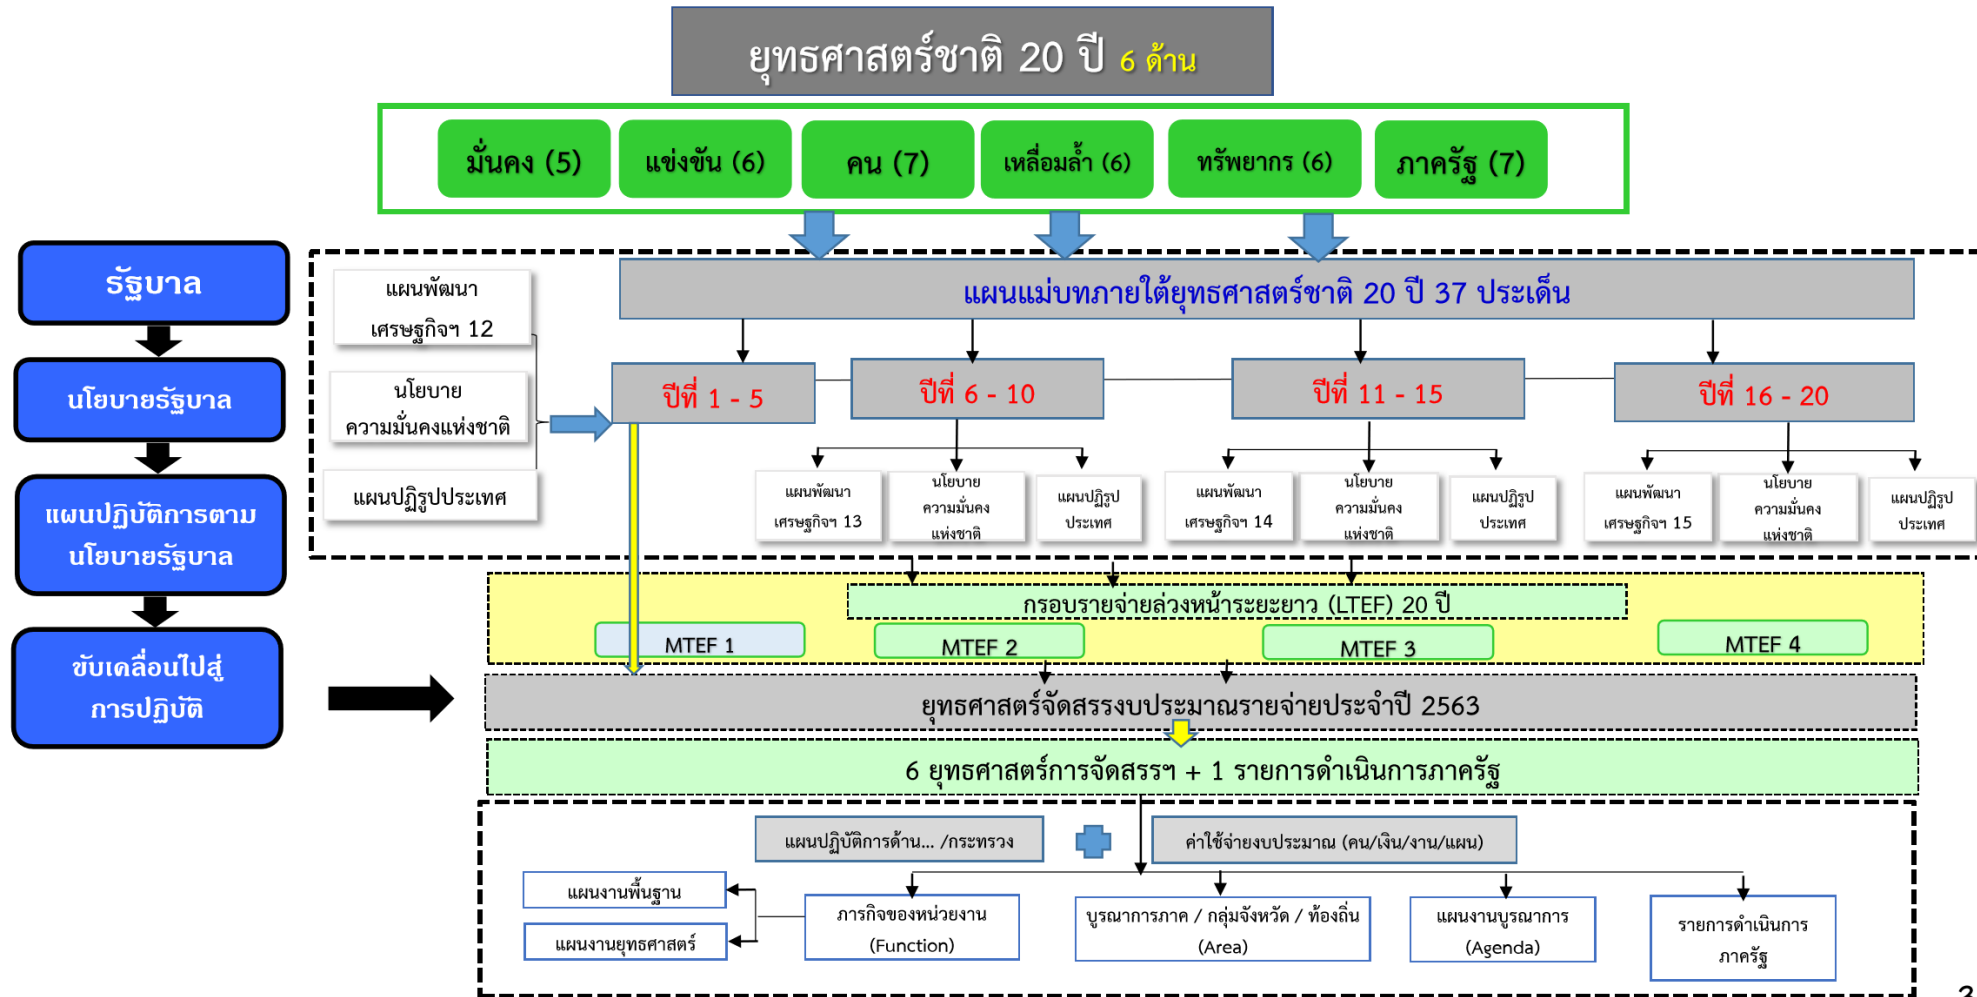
ยุทธศาสตร์ชาติ 20 ปี 6 ด้าน

มั่นคง (5)
แข่งขัน (6)
คน (7)
เหลื่อมล้ำ (6)
ทรัพยากร (6)
ภาครัฐ (7)

รัฐบาล
นโยบายรัฐบาล
แผนปฏิบัติการตามนโยบายรัฐบาล
ขับเคลื่อนไปสู่การปฏิบัติ

แผนพัฒนาเศรษฐกิจฯ 12
นโยบายความมั่นคงแห่งชาติ
แผนปฏิรูปประเทศ

แผนแม่บทภายใต้ยุทธศาสตร์ชาติ 20 ปี 37 ประเด็น

ปีที่ 1 - 5
ปีที่ 6 - 10
ปีที่ 11 - 15
ปีที่ 16 - 20

แผนพัฒนาเศรษฐกิจฯ 13
นโยบายความมั่นคงแห่งชาติ
แผนปฏิรูปประเทศ
แผนพัฒนาเศรษฐกิจฯ 14
นโยบายความมั่นคงแห่งชาติ
แผนปฏิรูปประเทศ
แผนพัฒนาเศรษฐกิจฯ 15
นโยบายความมั่นคงแห่งชาติ
แผนปฏิรูปประเทศ

กรอบรายจ่ายล่วงหน้าระยะยาว (LTEF) 20 ปี
MTEF 1
MTEF 2
MTEF 3
MTEF 4

ยุทธศาสตร์จัดสรรงบประมาณรายจ่ายประจำปี 2563

6 ยุทธศาสตร์การจัดสรรฯ + 1 รายการดำเนินการภาครัฐ

แผนปฏิบัติการด้าน... /กระทรวง
ค่าใช้จ่ายงบประมาณ (คน/เงิน/งาน/แผน)

แผนงานพื้นฐาน
แผนงานยุทธศาสตร์
ภารกิจของหน่วยงาน (Function)
บูรณาการภาค / กลุ่มจังหวัด / ท้องถิ่น (Area)
แผนงานบูรณาการ (Agenda)
รายการดำเนินการภาครัฐ

3